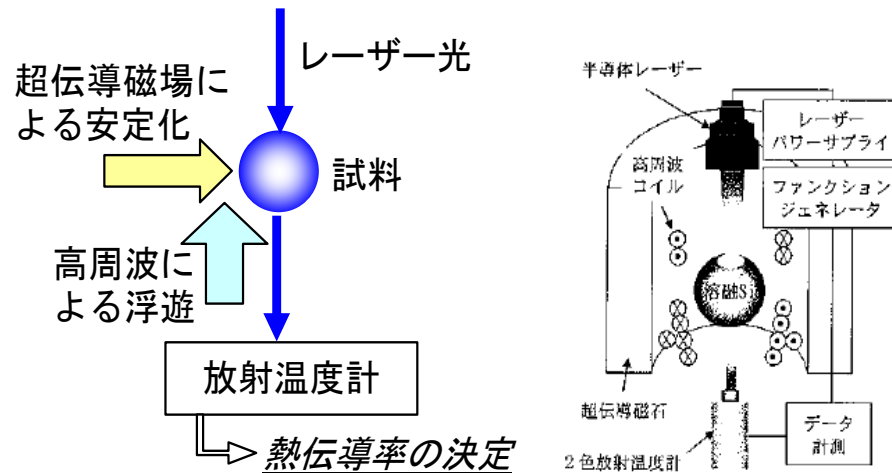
レーザー光

超伝導磁場による安定化

試料

高周波による浮遊

放射温度計

熱伝導率の決定

半導体レーザー

レーザーパワーサプライ

高周波コイル

ファンクションジェネレータ

溶融Si

超伝導磁石

データ計測

2色放射温度計